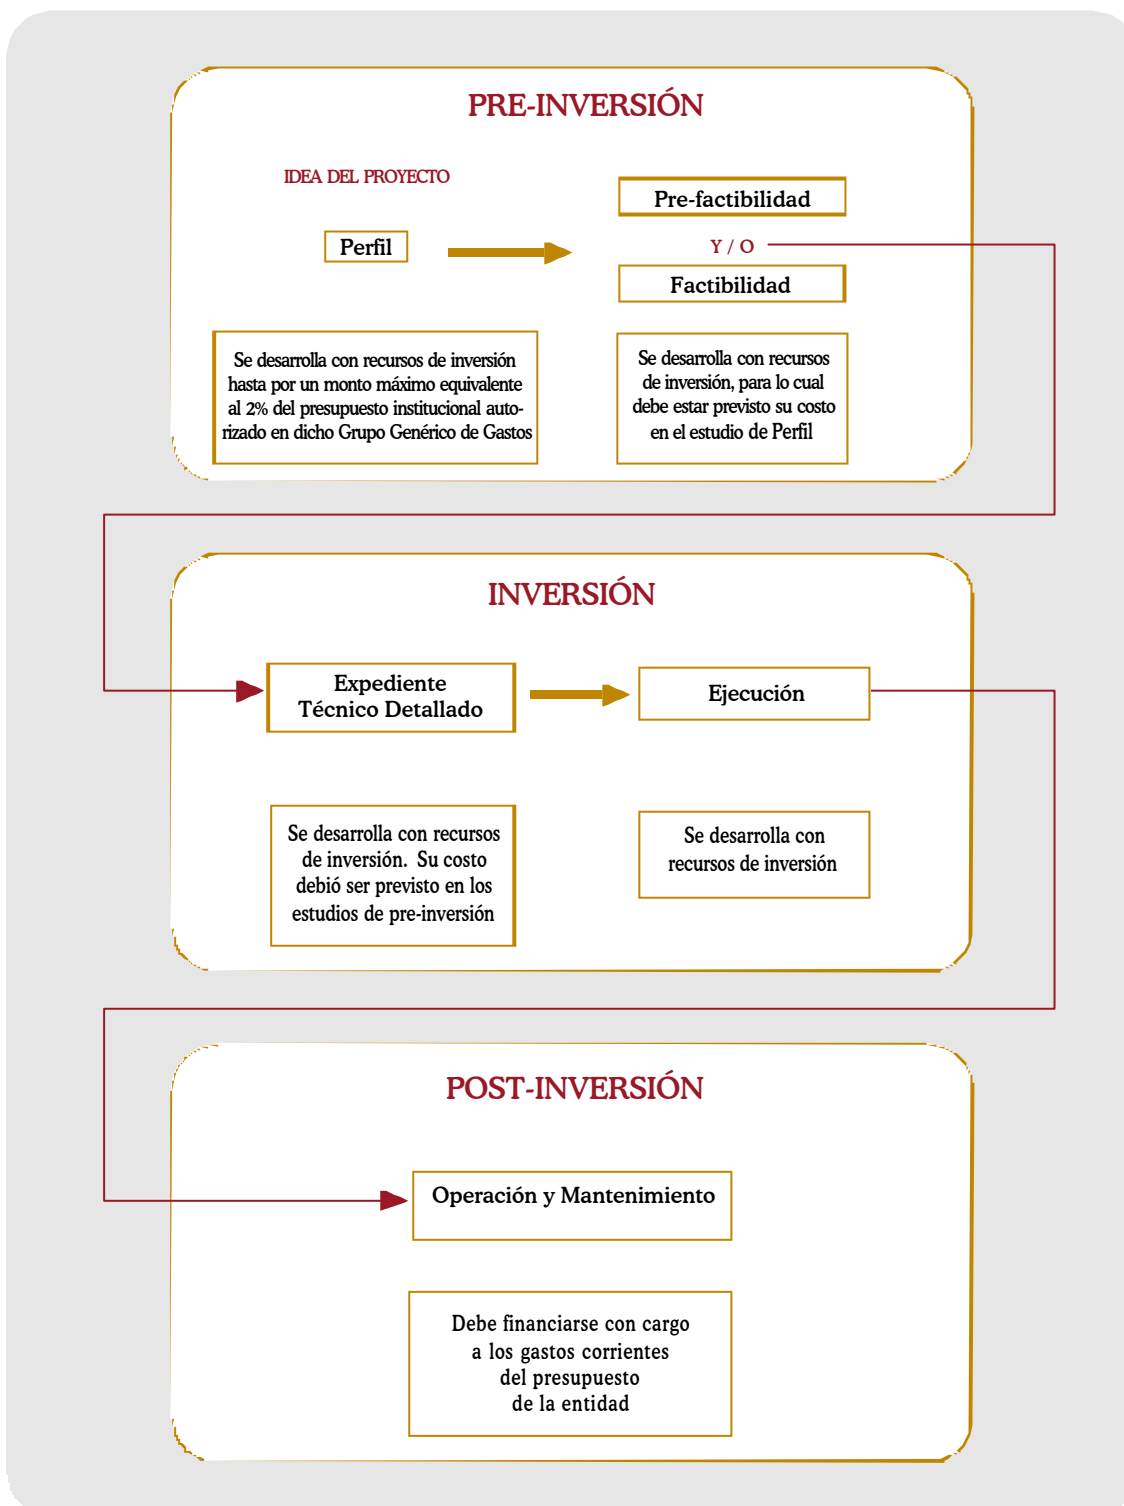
PRE-INVERSIÓN

IDEA DEL PROYECTO

Perfil

Pre-factibilidad

Y / O

Factibilidad

Se desarrolla con recursos de inversión hasta por un monto máximo equivalente al 2% del presupuesto institucional autorizado en dicho Grupo Genérico de Gastos

Se desarrolla con recursos de inversión, para lo cual debe estar previsto su costo en el estudio de Perfil

INVERSIÓN

Expediente Técnico Detallado

Ejecución

Se desarrolla con recursos de inversión. Su costo debió ser previsto en los estudios de pre-inversión

Se desarrolla con recursos de inversión

POST-INVERSIÓN

Operación y Mantenimiento

Debe financiarse con cargo a los gastos corrientes del presupuesto de la entidad